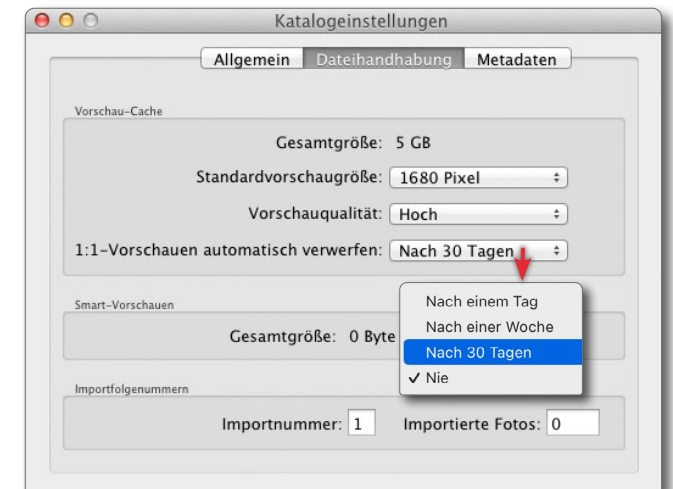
Katalogeinstellungen

Allgemein | Dateihandhabung | Metadaten

Vorschau-Cache

Gesamtgröße: 5 GB

Standardvorschaugröße: 1680 Pixel

Vorschauqualität: Hoch

1:1-Vorschauen automatisch verwerfen: Nach 30 Tagen

Smart-Vorschauen

Gesamtgröße: 0 Byte

Nach einem Tag
Nach einer Woche
Nach 30 Tagen
✓ Nie

Importfolgenummern

Importnummer: 1 Importierte Fotos: 0